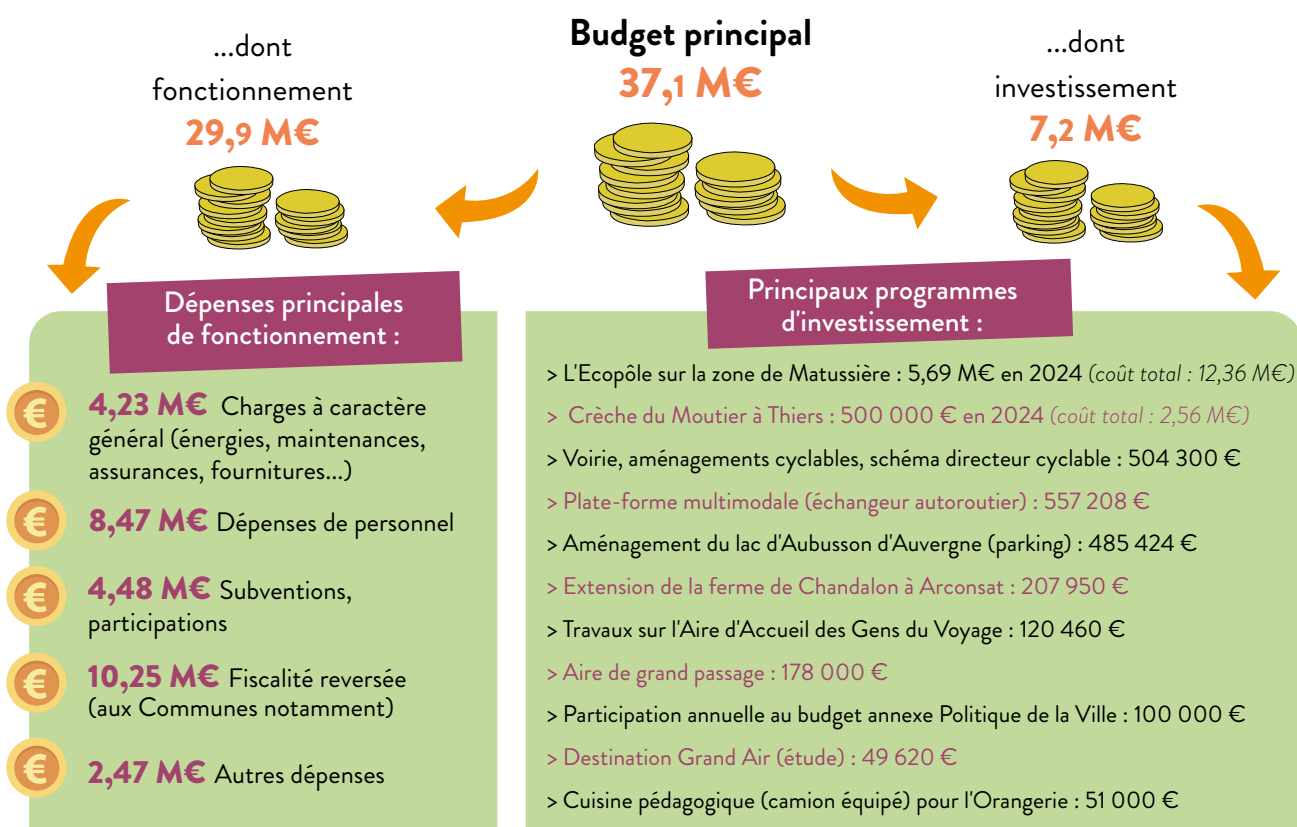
...dont fonctionnement
29,9 M€

Budget principal
37,1 M€

...dont investissement
7,2 M€

Dépenses principales de fonctionnement :

€ 4,23 M€ Charges à caractère général (énergies, maintenances, assurances, fournitures...)

€ 8,47 M€ Dépenses de personnel

€ 4,48 M€ Subventions, participations

€ 10,25 M€ Fiscalité reversée (aux Communes notamment)

€ 2,47 M€ Autres dépenses

Principaux programmes d'investissement :

> L'Ecopôle sur la zone de Matussière : 5,69 M€ en 2024 (coût total : 12,36 M€)

> Crèche du Moutier à Thiers : 500 000 € en 2024 (coût total : 2,56 M€)

> Voirie, aménagements cyclables, schéma directeur cyclable : 504 300 €

> Plate-forme multimodale (échangeur autoroutier) : 557 208 €

> Aménagement du lac d'Aubusson d'Auvergne (parking) : 485 424 €

> Extension de la ferme de Chandalon à Arconsat : 207 950 €

> Travaux sur l'Aire d'Accueil des Gens du Voyage : 120 460 €

> Aire de grand passage : 178 000 €

> Participation annuelle au budget annexe Politique de la Ville : 100 000 €

> Destination Grand Air (étude) : 49 620 €

> Cuisine pédagogique (camion équipé) pour l'Orangerie : 51 000 €